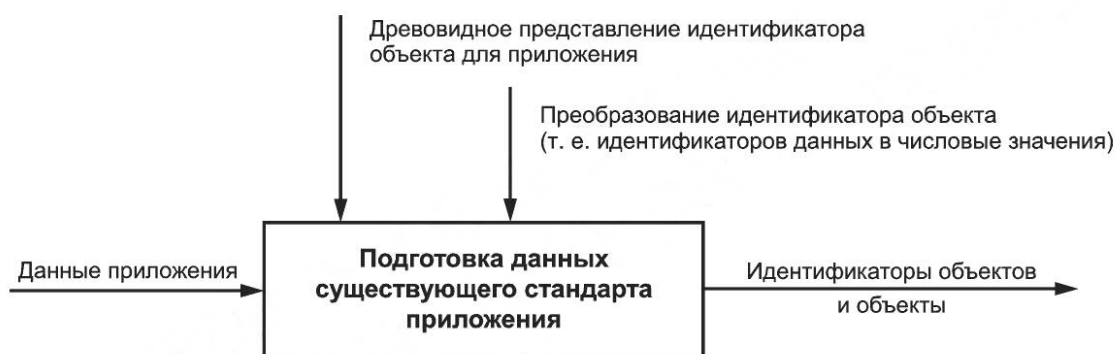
Древовидное представление идентификатора объекта для приложения

Преобразование идентификатора объекта (т. е. идентификаторов данных в числовые значения)

Данные приложения

Подготовка данных существующего стандарта приложения

Идентификаторы объектов и объекты